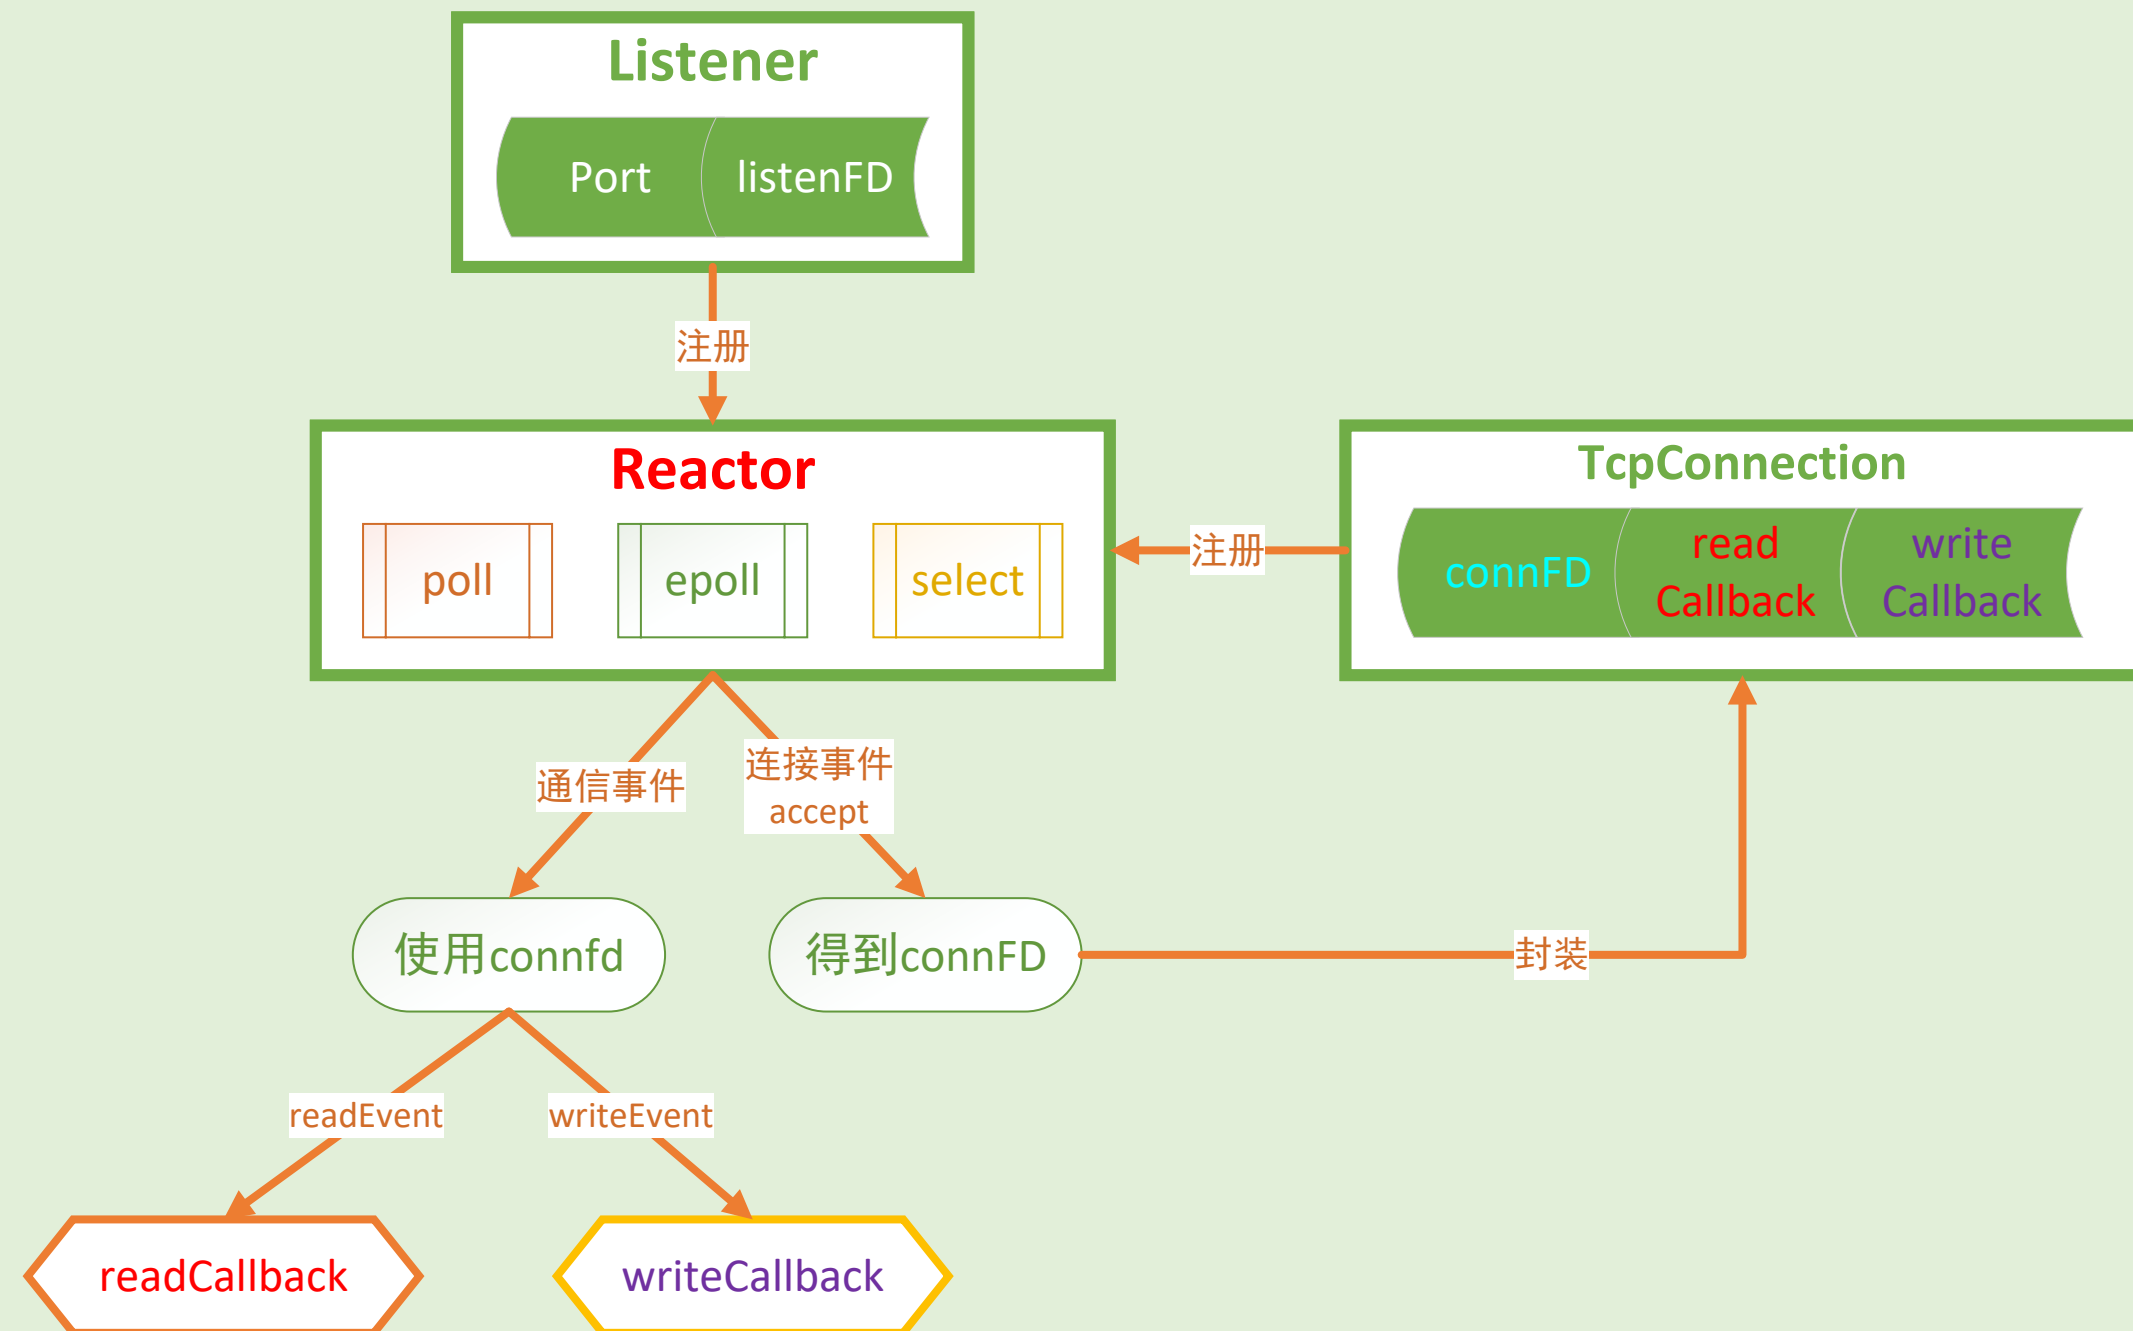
Listener

Port

listenFD

注册

Reactor

poll

epoll

select

注册

TcpConnection

connFD

read Callback

write Callback

通信事件

连接事件 accept

使用connfd

得到connFD

封装

readEvent

writeEvent

readCallback

writeCallback